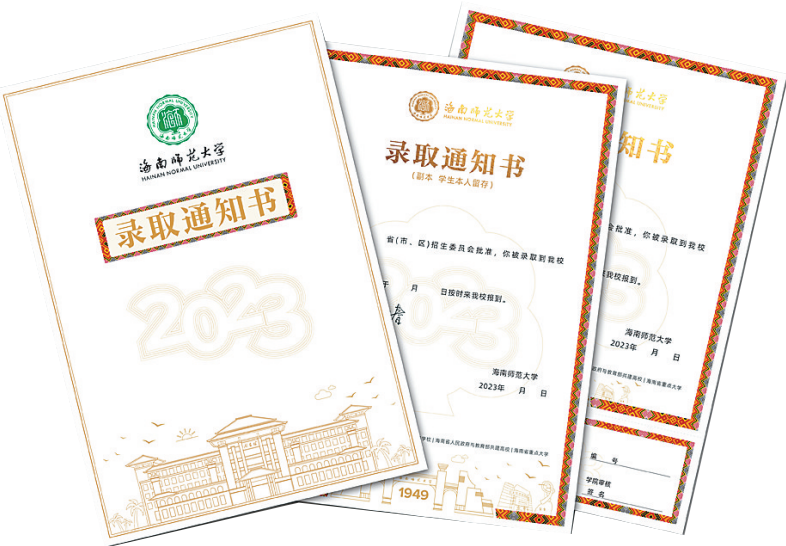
海南师范大学
HAINAN NORMAL UNIVERSITY
录取通知书
2023

海南师范大学
HAINAN NORMAL UNIVERSITY
录取通知书
（副本 学生本人留存）
省（市、区）招生委员会批准，你被录取到我校
年 月 日按时来我校报到。
海南师范大学
2023年 月 日
1949

书
会批准，你被录取到我校
我校报到。
海南师范大学
2023年 月 日
编 号
学院审核
姓 名